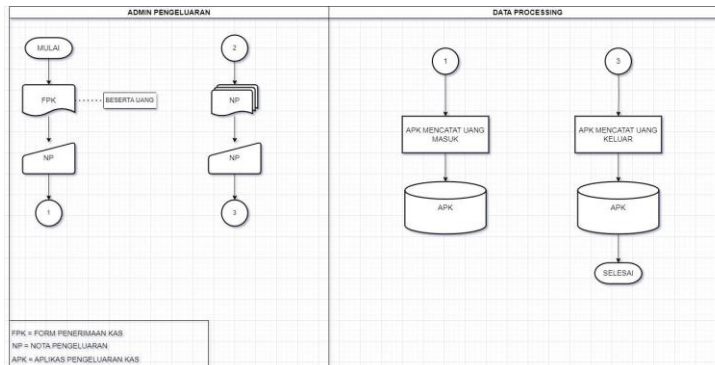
ADMIN PENGELUARAN

MULAI

FPK

BESERTA UANG

NP

1

2

NP

NP

3

DATA PROCESSING

1

APK MENCATAT UANG MASUK

APK

3

APK MENCATAT UANG KELUAR

APK

SELESAI

FPK = FORM PENERIMAAN KAS
NP = NOTA PENGELUARAN
APK = APLIKAS PENGELUARAN KAS